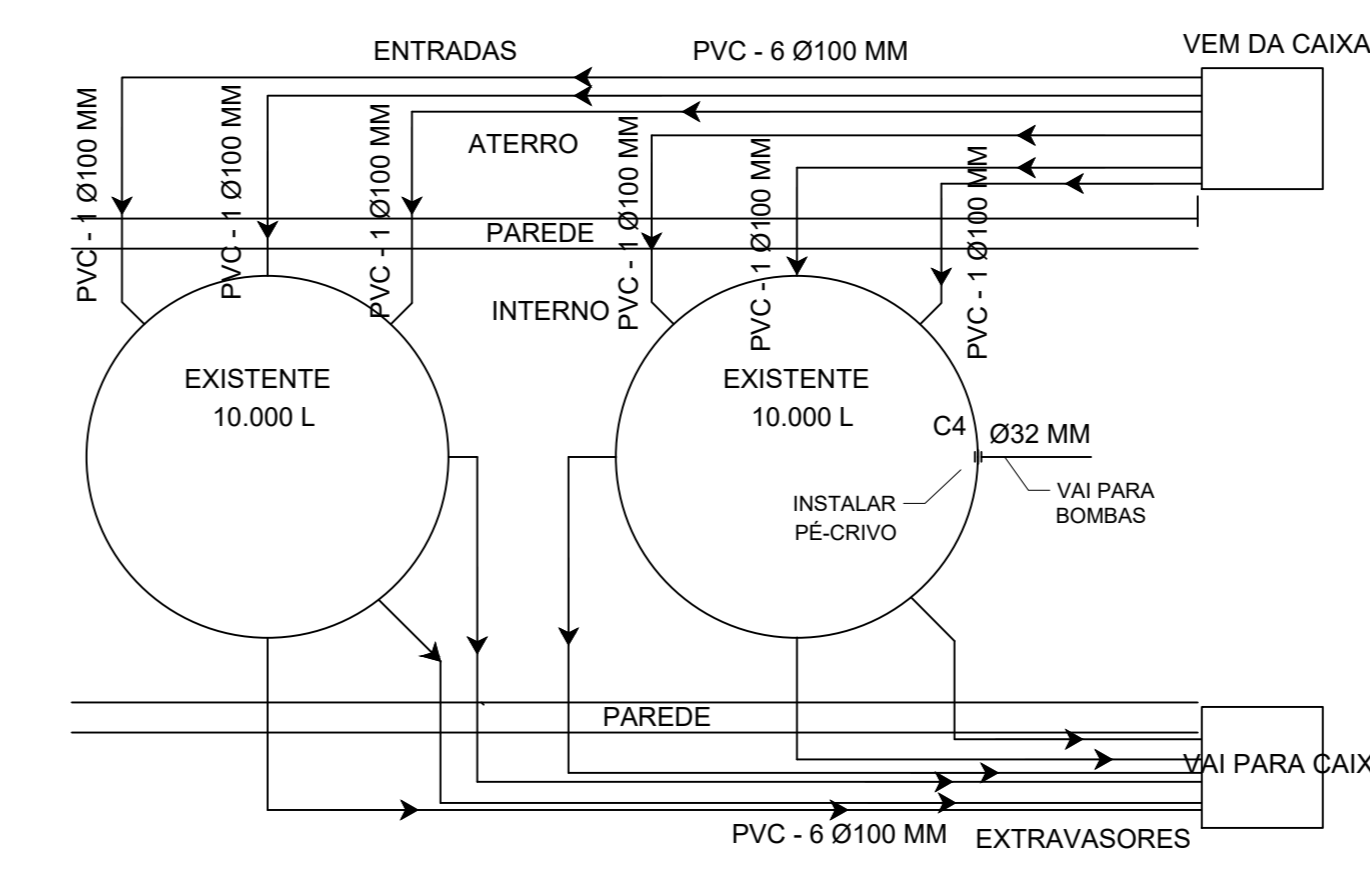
ENTRADAS

PVC - 6 Ø100 MM

VEM DA CAIXA

PVC - 1 Ø100 MM

PVC - 1 Ø100 MM

PVC - 1 Ø100 MM

ATERRO

PVC - 1 Ø100 MM

PVC - 1 Ø100 MM

PVC - 1 Ø100 MM

PAREDE

INTERNO

EXISTENTE
10.000 L

EXISTENTE
10.000 L

C4

Ø32 MM

INSTALAR
PÉ-CRIVO

VAI PARA
BOMBAS

PAREDE

VAI PARA CAIX

PVC - 6 Ø100 MM

EXTRAVASORES